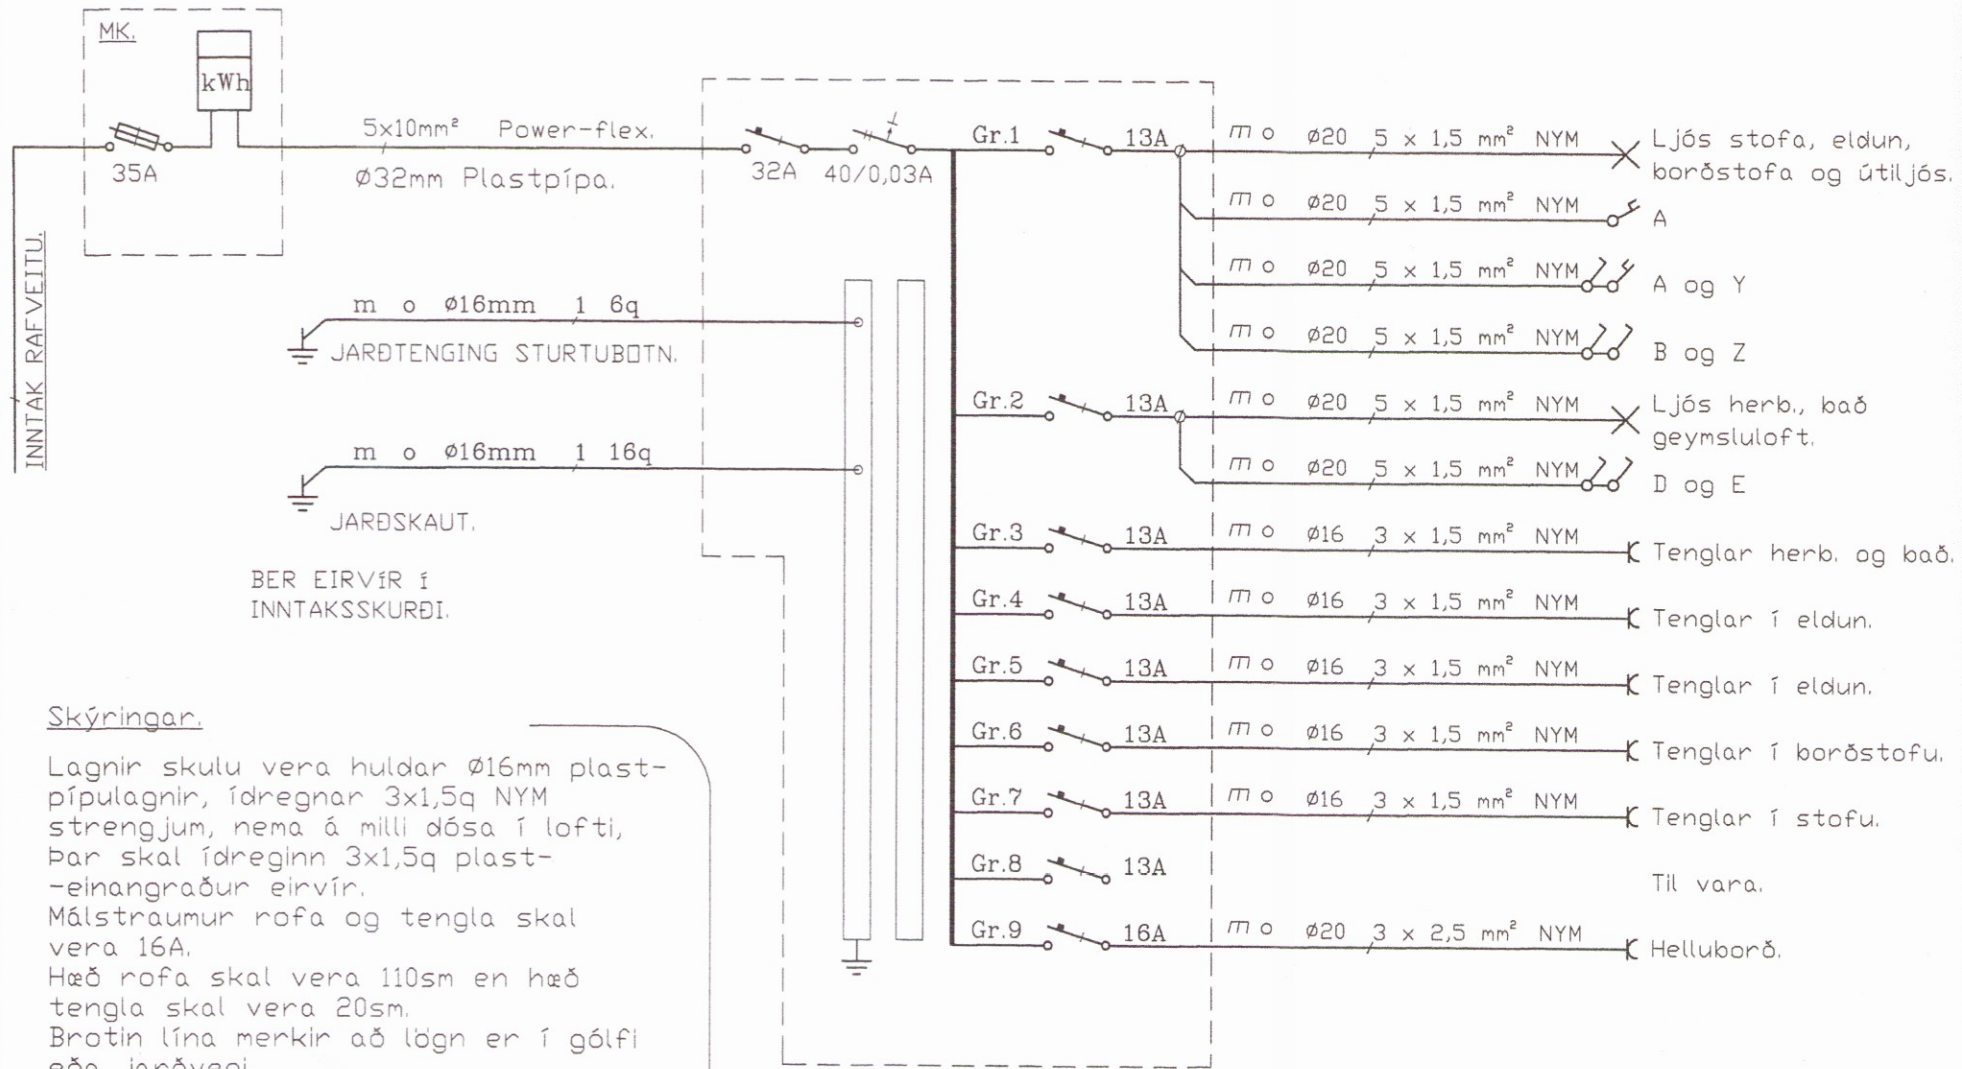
MK.

kWh

35A

INNTAK RAFVEITU.

5x10mm² Power-flex.

Ø32mm Plastpípa.

32A 40/0,03A

m o Ø16mm 1 6q

JARÐTENGING STURTUBOTN.

m o Ø16mm 1 16q

JARÐSKAUT.

BER EIRVÍR Í INNTAKSSKURÐI.

Gr.1 13A m o Ø20 5 x 1,5 mm² NYM Ljós stofa, eldun, borðstofa og útiljós.

m o Ø20 5 x 1,5 mm² NYM A

m o Ø20 5 x 1,5 mm² NYM A og Y

m o Ø20 5 x 1,5 mm² NYM B og Z

Gr.2 13A m o Ø20 5 x 1,5 mm² NYM Ljós herb., bað geymsluloft.

m o Ø20 5 x 1,5 mm² NYM D og E

Gr.3 13A m o Ø16 3 x 1,5 mm² NYM Tenglar herb. og bað.

Gr.4 13A m o Ø16 3 x 1,5 mm² NYM Tenglar í eldun.

Gr.5 13A m o Ø16 3 x 1,5 mm² NYM Tenglar í eldun.

Gr.6 13A m o Ø16 3 x 1,5 mm² NYM Tenglar í borðstofu.

Gr.7 13A m o Ø16 3 x 1,5 mm² NYM Tenglar í stofu.

Gr.8 13A Til vara.

Gr.9 16A m o Ø20 3 x 2,5 mm² NYM Helluborð.

Skýringar.

Lagnir skulu vera huldar Ø16mm plastpípulagnir, ídregnar 3x1,5q NYM strengjum, nema á milli dósa í lofti, Þar skal ídreginn 3x1,5q plast-einangraður eirvír.
Málstraumur rofa og tengla skal vera 16A.
Hæð rofa skal vera 110sm en hæð tengla skal vera 20sm.
Brotin lína merkir að lögn er í gólfi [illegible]